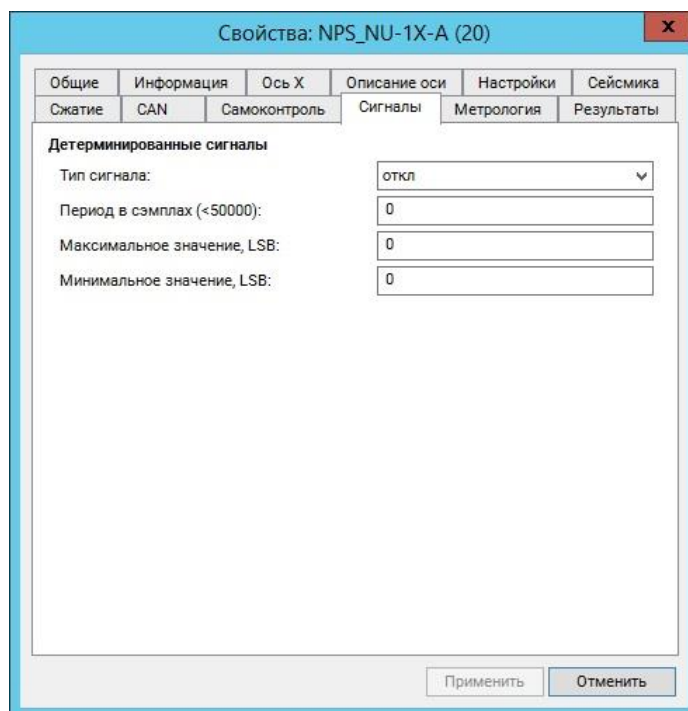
Свойства: NPS_NU-1X-A (20)

x

Общие | Информация | Ось X | Описание оси | Настройки | Сейсмика
Сжатие | CAN | Самоконтроль | Сигналы | Метрология | Результаты

Детерминированные сигналы

Тип сигнала: откл

Период в сэмплах (<50000): 0

Максимальное значение, LSB: 0

Минимальное значение, LSB: 0

Применить | Отменить